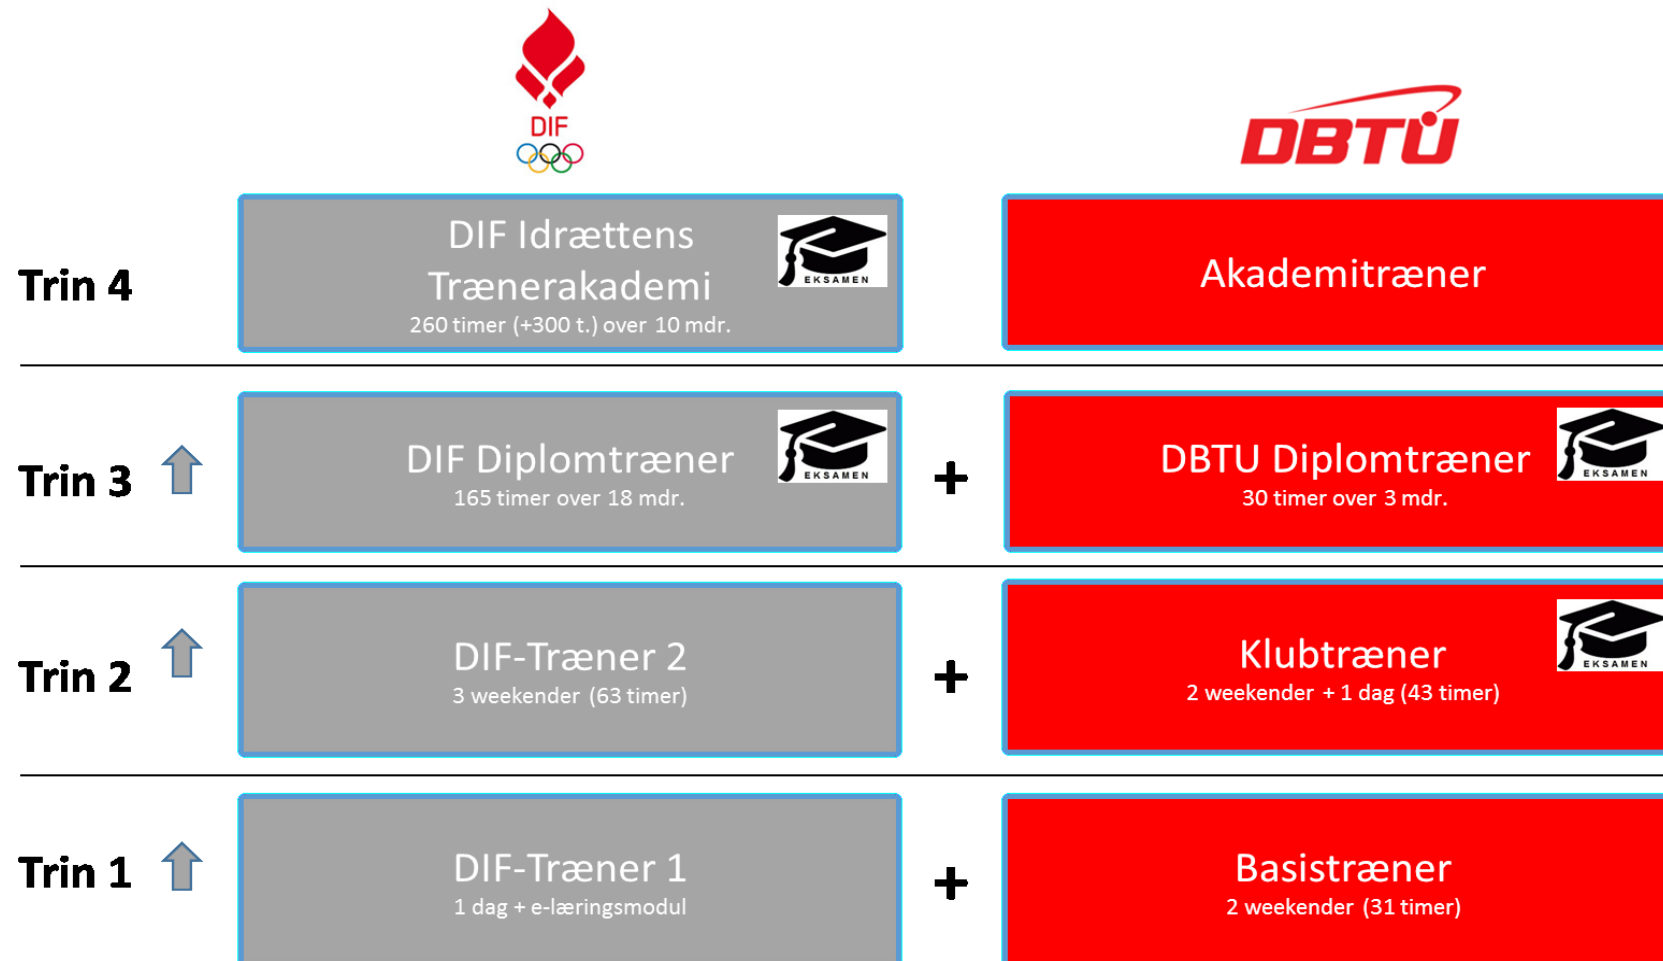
DIF

DBTU

Trin 4

DIF Idrættens Trænerakademi
260 timer (+300 t.) over 10 mdr.

EKSAMEN

Akademitræner

Trin 3

DIF Diplomtræner
165 timer over 18 mdr.

EKSAMEN

+

DBTU Diplomtræner
30 timer over 3 mdr.

EKSAMEN

Trin 2

DIF-Træner 2
3 weekender (63 timer)

+

Klubtræner
2 weekender + 1 dag (43 timer)

EKSAMEN

Trin 1

DIF-Træner 1
1 dag + e-læringsmodul

+

Basistræner
2 weekender (31 timer)